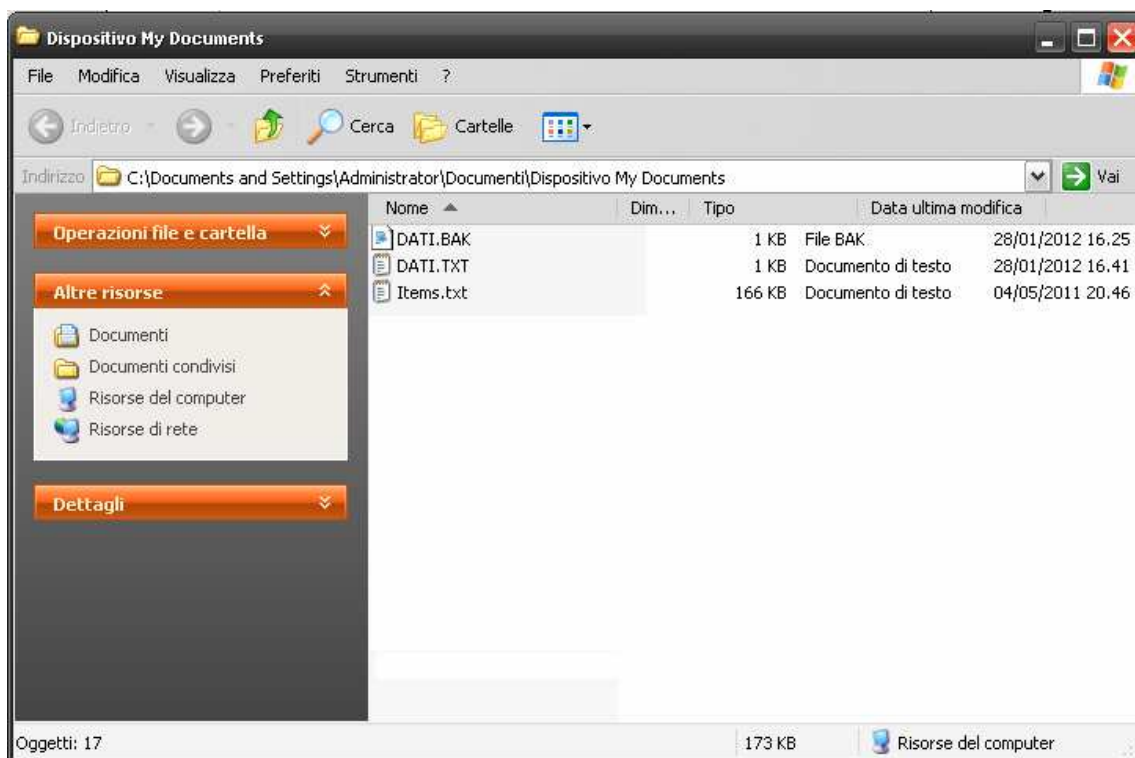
Dispositivo My Documents

File Modifica Visualizza Preferiti Strumenti ?

Indietro Cerca Cartelle

Indirizzo C:\Documents and Settings\Administrator\Documenti\Dispositivo My Documents Vai

Operazioni file e cartella

Altre risorse

Documenti
Documenti condivisi
Risorse del computer
Risorse di rete

Dettagli

| Nome | Dim... | Tipo | Data ultima modifica |
|---|---|---|---|
| DATI.BAK | 1 KB | File BAK | 28/01/2012 16.25 |
| DATI.TXT | 1 KB | Documento di testo | 28/01/2012 16.41 |
| Items.txt | 166 KB | Documento di testo | 04/05/2011 20.46 |

Oggetti: 17 173 KB Risorse del computer